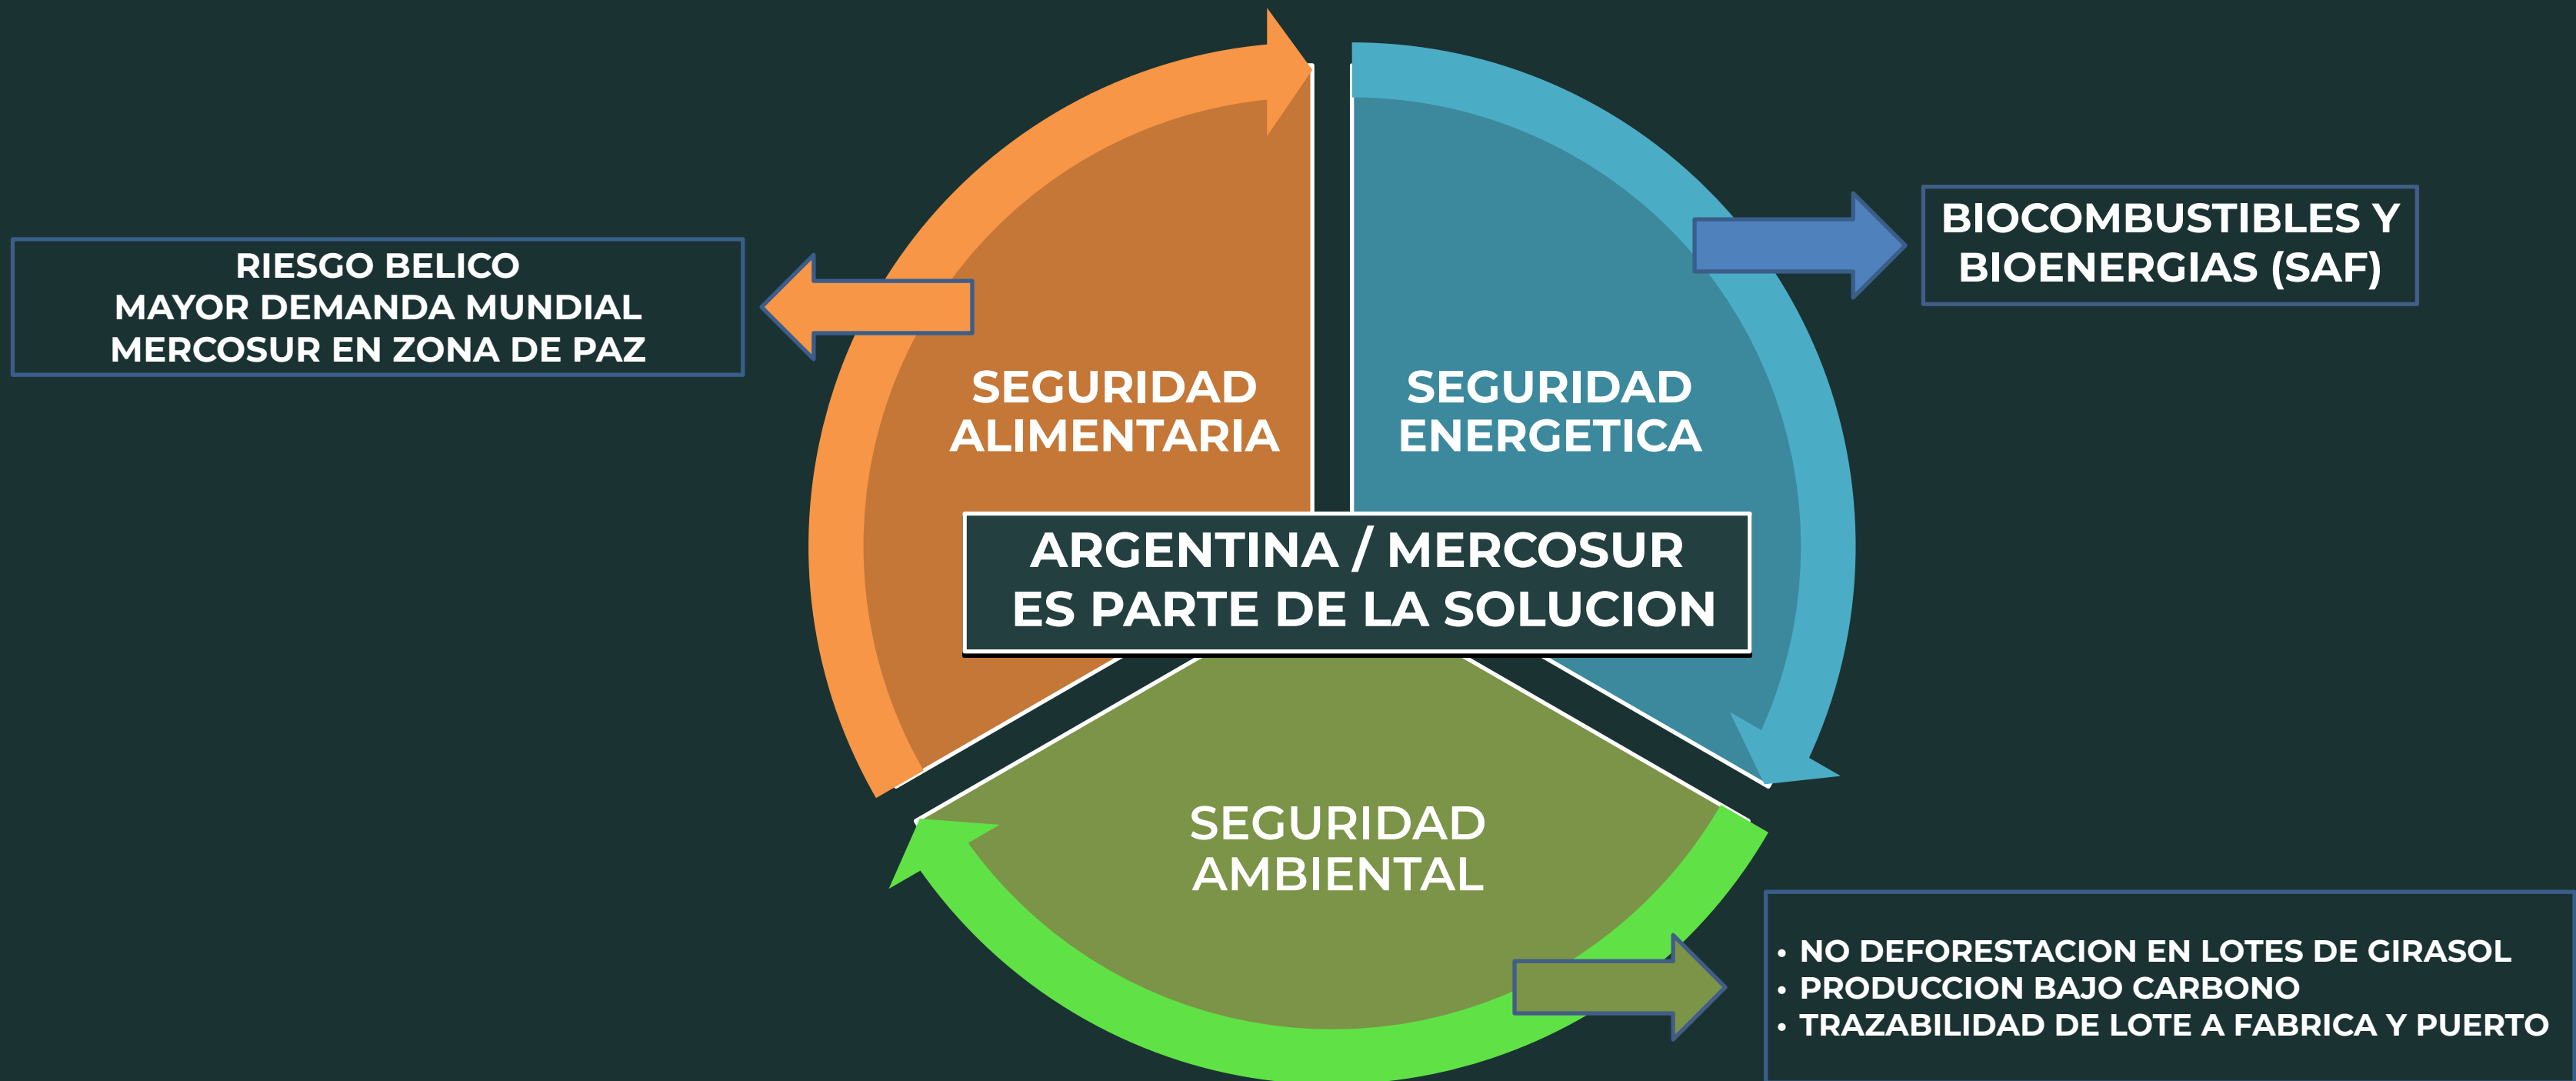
RIESGO BELICO
MAYOR DEMANDA MUNDIAL
MERCOSUR EN ZONA DE PAZ

SEGURIDAD ALIMENTARIA

SEGURIDAD ENERGETICA

BIOCOMBUSTIBLES Y BIOENERGIAS (SAF)

ARGENTINA / MERCOSUR
ES PARTE DE LA SOLUCION

SEGURIDAD AMBIENTAL

- NO DEFORESTACION EN LOTES DE GIRASOL
- PRODUCCION BAJO CARBONO
- TRAZABILIDAD DE LOTE A FABRICA Y PUERTO